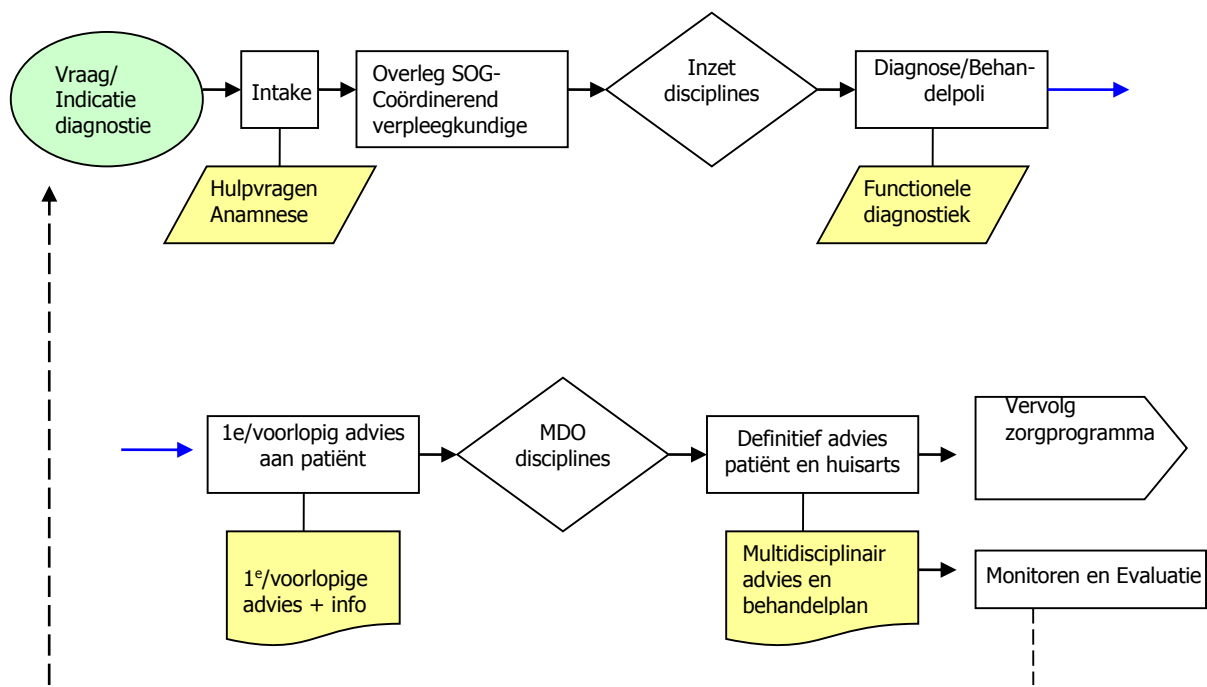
Vraag/ Indicatie diagnostie

Intake

Overleg SOG-Coördinerend verpleegkundige

Inzet disciplines

Diagnose/Behandelpoli

Hulpvragen Anamnese

Functionele diagnostiek

1e/voorlopig advies aan patiënt

MDO disciplines

Definitief advies patiënt en huisarts

Vervolg zorgprogramma

$1^e$/voorlopige advies + info

Multidisciplinair advies en behandelplan

Monitoren en Evaluatie